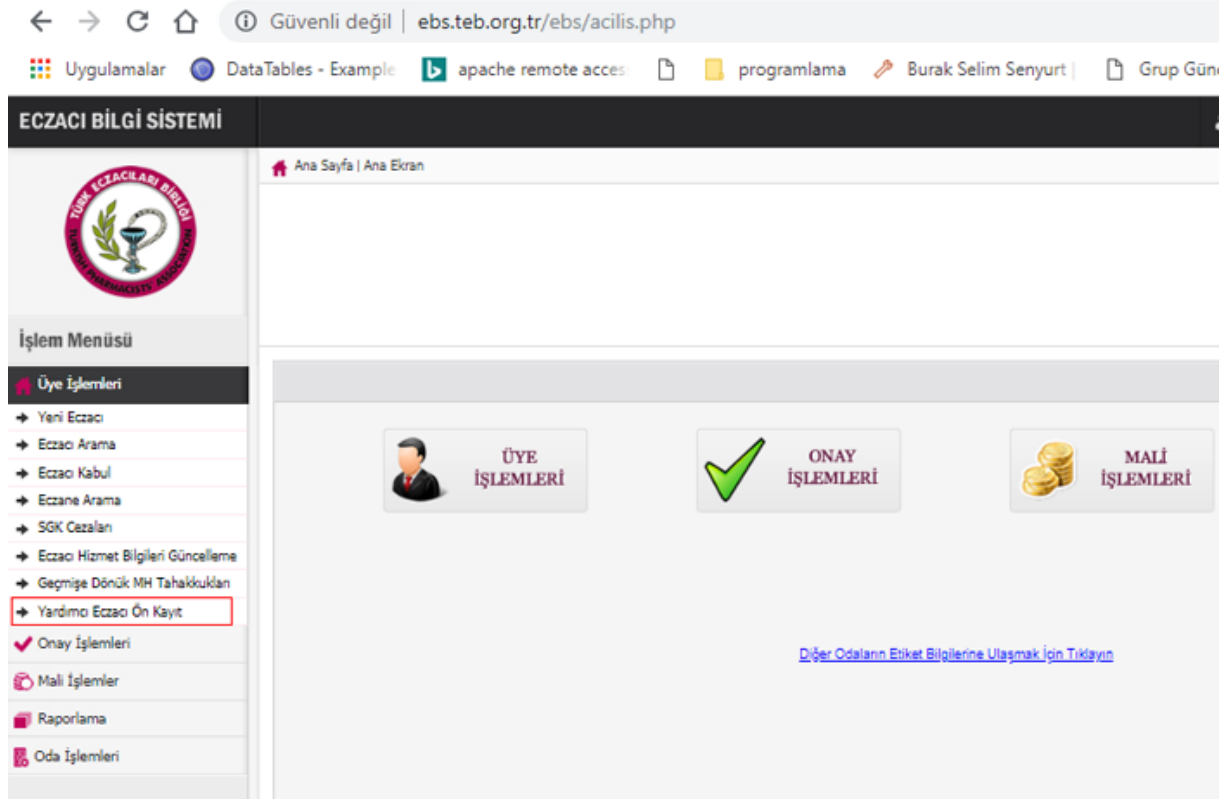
Güvenli değil | ebs.teb.org.tr/ebs/acilis.php

Uygulamalar DataTables - Example apache remote acces programlama Burak Selim Senyurt | Grup Gün

ECZACI BİLGİ SİSTEMİ

Ana Sayfa | Ana Ekran

TÜRK ECZACILARI BİRLİĞİ TURKISH PHARMACISTS ASSOCIATION

İşlem Menüsü

Üye İşlemleri
Yeni Eczacı
Eczacı Arama
Eczacı Kabul
Eczane Arama
SGK Cezaları
Eczacı Hizmet Bilgileri Güncelleme
Geçmişe Dönük MH Tahakkukları
Yardımcı Eczacı Ön Kayıt
Onay İşlemleri
Mali İşlemler
Raporlama
Oda İşlemleri

ÜYE İŞLEMLERİ

ONAY İŞLEMLERİ

MALİ İŞLEMLERİ

Diğer Odaların Etiket Bilgilerine Ulaşmak İçin Tıklayın